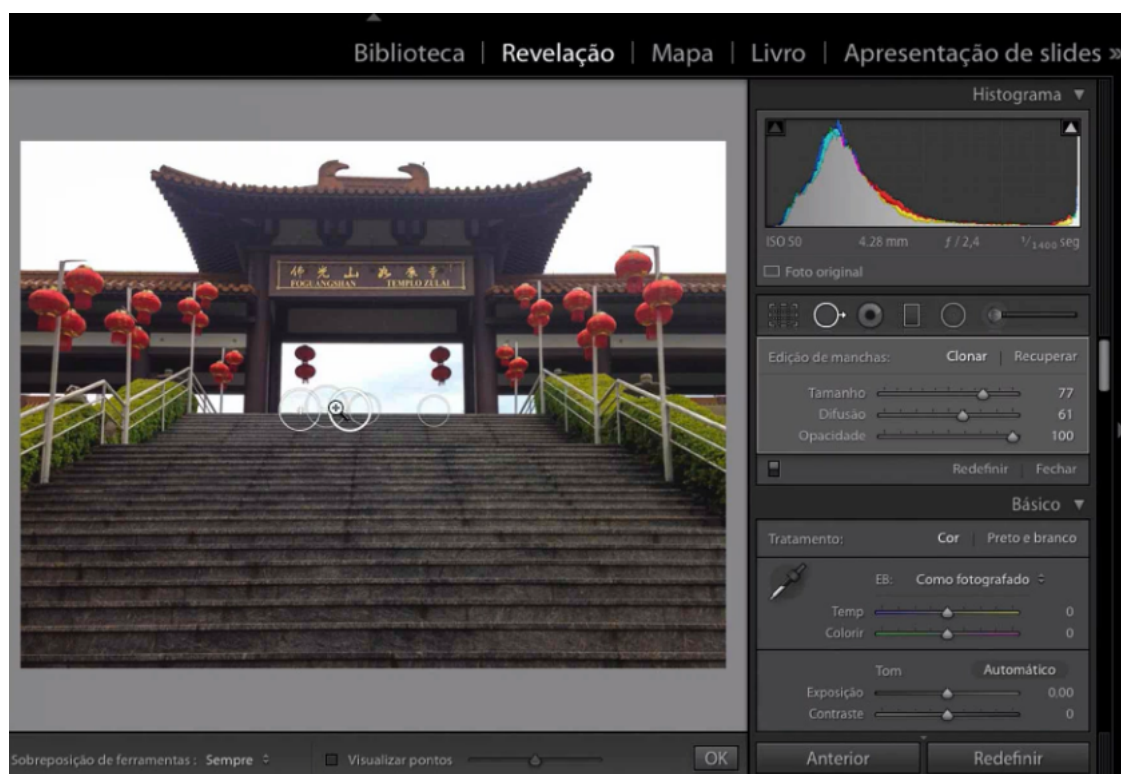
Biblioteca | Revelação | Mapa | Livro | Apresentação de slides »

Histograma ▼

ISO 50 4.28 mm $f/2,4$ $^1/_{1400}$ seg

Foto original

佛光山如來寺
FOGUANGSHAN TEMPLO ZULAI

Edição de manchas: Clonar | Recuperar

Tamanho 77
Difusão 61
Opacidade 100

Redefinir Fechar

Básico ▼

Tratamento: Cor | Preto e branco

EB: Como fotografado

Temp 0
Colorir 0

Tom Automático

Exposição 0,00
Contraste 0

Sobreposição de ferramentas : Sempre

Visualizar pontos

OK

Anterior Redefinir